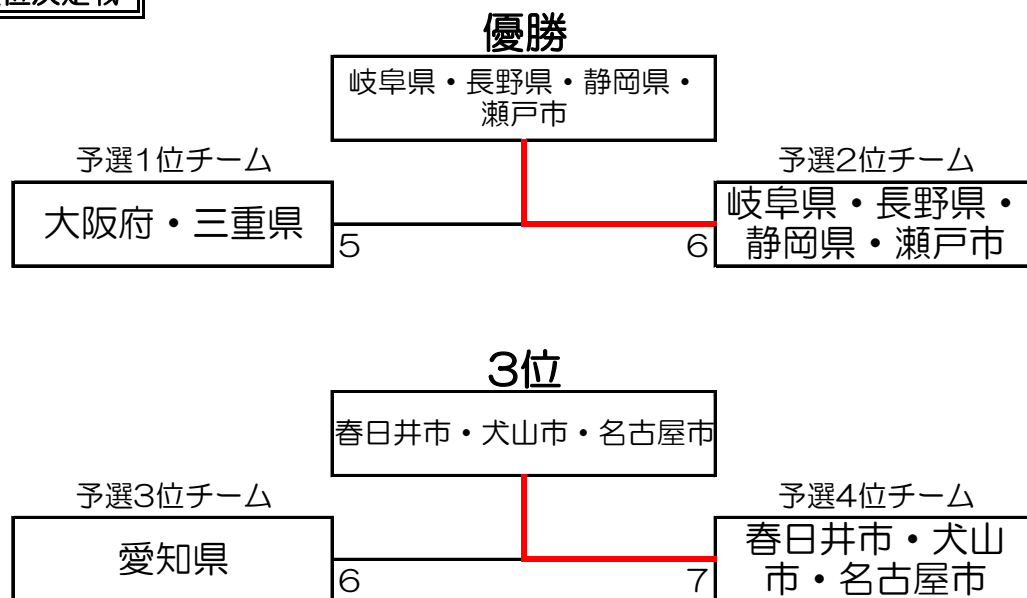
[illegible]

優勝

岐阜県・長野県・静岡県・瀬戸市

予選1位チーム

大阪府・三重県

5

6

予選2位チーム

岐阜県・長野県・静岡県・瀬戸市

3位

春日井市・犬山市・名古屋市

予選3位チーム

愛知県

6

7

予選4位チーム

春日井市・犬山市・名古屋市